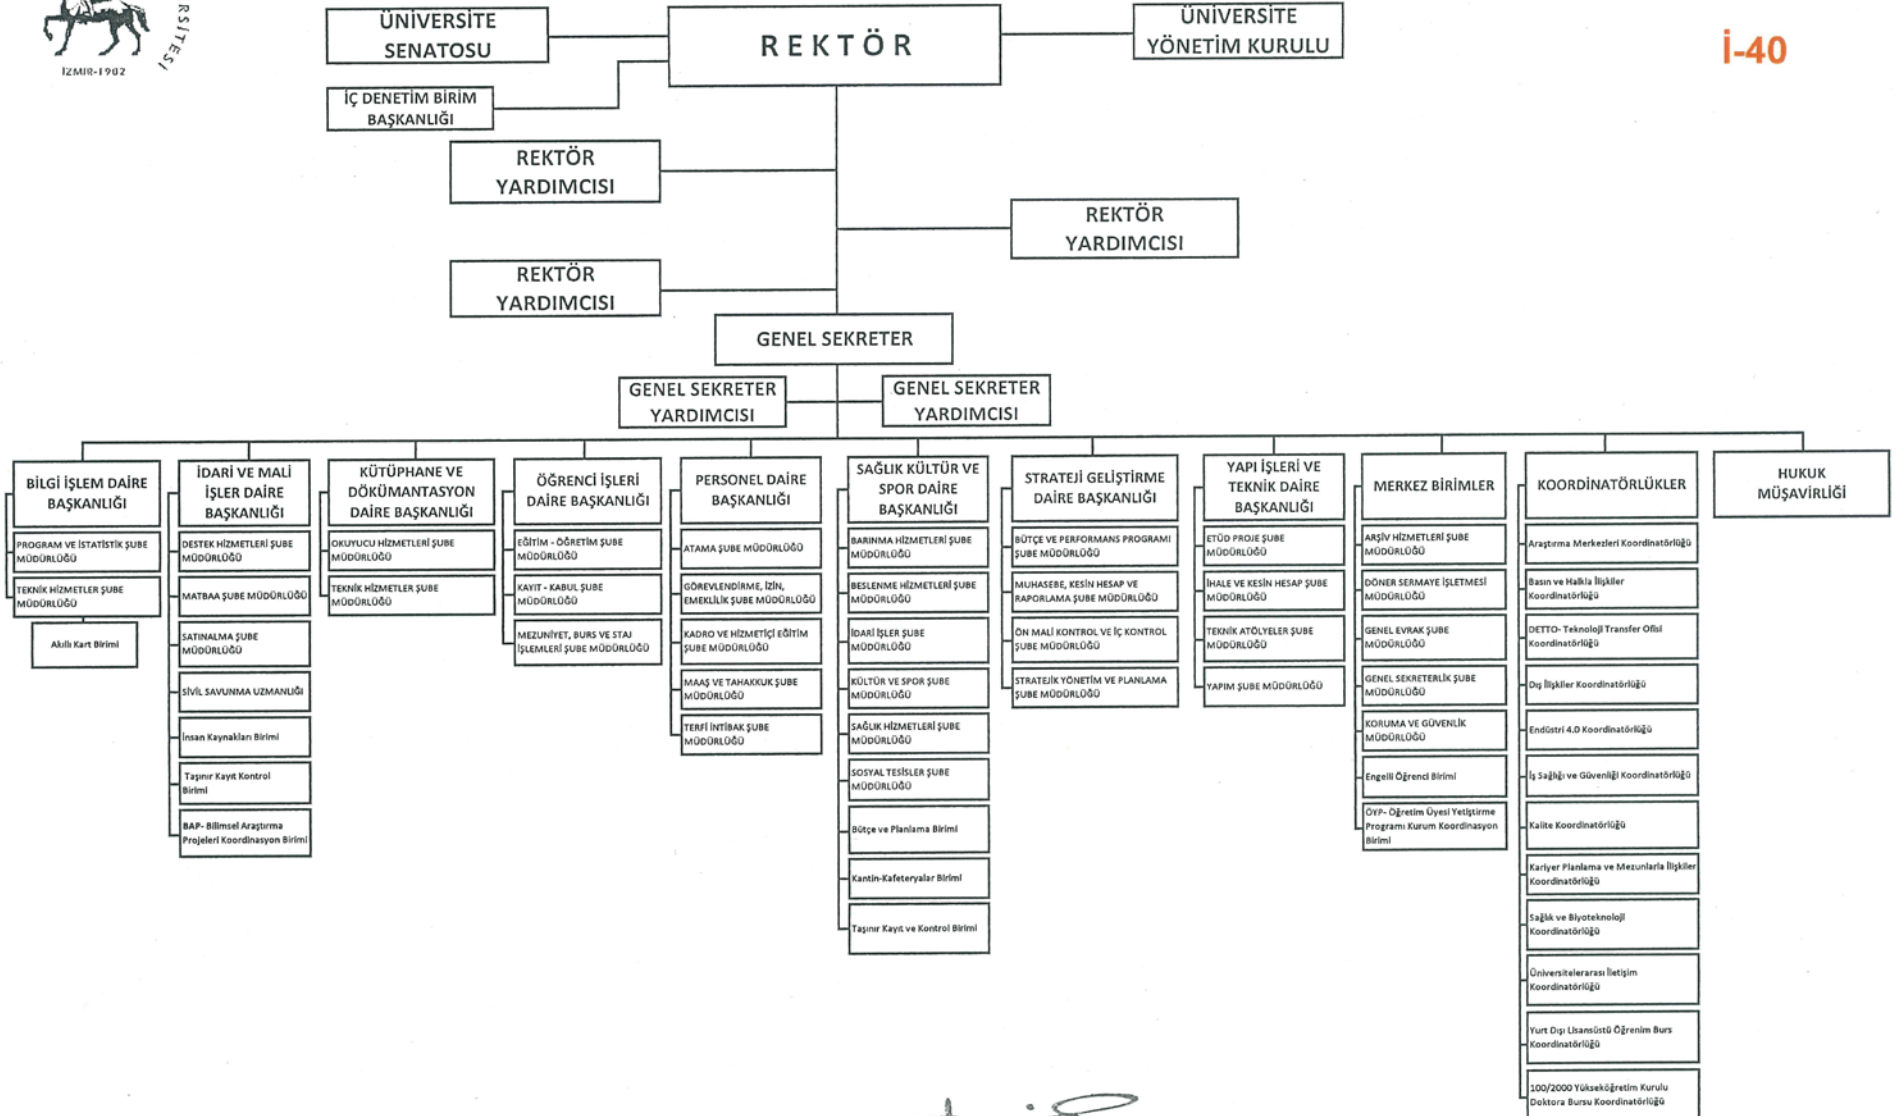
İZMİR-1982

RSİTESİ

İ-40

ÜNİVERSİTE SENATOSU

REKTÖR

ÜNİVERSİTE YÖNETİM KURULU

İÇ DENETİM BİRİM BAŞKANLIĞI

REKTÖR YARDIMCISI

REKTÖR YARDIMCISI

REKTÖR YARDIMCISI

GENEL SEKRETER

GENEL SEKRETER YARDIMCISI

GENEL SEKRETER YARDIMCISI

BİLGİ İŞLEM DAİRE BAŞKANLIĞI

PROGRAM VE İSTATİSTİK ŞUBE MÜDÜRLÜĞÜ

TEKNİK HİZMETLER ŞUBE MÜDÜRLÜĞÜ

Akıllı Kart Birimi

İDARİ VE MALİ İŞLER DAİRE BAŞKANLIĞI

DESTEK HİZMETLERİ ŞUBE MÜDÜRLÜĞÜ

MATBAA ŞUBE MÜDÜRLÜĞÜ

SATINALMA ŞUBE MÜDÜRLÜĞÜ

SİVİL SAVUNMA UZMANLIĞI

İnsan Kaynakları Birimi

Taşınır Kayıt Kontrol Birimi

BAP- Bilimsel Araştırma Projeleri Koordinasyon Birimi

KÜTÜPHANE VE DÖKÜMANTASYON DAİRE BAŞKANLIĞI

OKUYUCU HİZMETLERİ ŞUBE MÜDÜRLÜĞÜ

TEKNİK HİZMETLER ŞUBE MÜDÜRLÜĞÜ

ÖĞRENCİ İŞLERİ DAİRE BAŞKANLIĞI

EĞİTİM - ÖĞRETİM ŞUBE MÜDÜRLÜĞÜ

KAYIT - KABUL ŞUBE MÜDÜRLÜĞÜ

MEZUNİYET, BURS VE STAJ İŞLEMLERİ ŞUBE MÜDÜRLÜĞÜ

PERSONEL DAİRE BAŞKANLIĞI

ATAMA ŞUBE MÜDÜRLÜĞÜ

GÖREVLENDİRME, İZİN, EMEKLİLİK ŞUBE MÜDÜRLÜĞÜ

KADRO VE HİZMETİÇİ EĞİTİM ŞUBE MÜDÜRLÜĞÜ

MAAŞ VE TAHAKKUK ŞUBE MÜDÜRLÜĞÜ

TERFİ İNTİBAK ŞUBE MÜDÜRLÜĞÜ

SAĞLIK KÜLTÜR VE SPOR DAİRE BAŞKANLIĞI

BARINMA HİZMETLERİ ŞUBE MÜDÜRLÜĞÜ

BESLENME HİZMETLERİ ŞUBE MÜDÜRLÜĞÜ

İDARİ İŞLER ŞUBE MÜDÜRLÜĞÜ

KÜLTÜR VE SPOR ŞUBE MÜDÜRLÜĞÜ

SAĞLIK HİZMETLERİ ŞUBE MÜDÜRLÜĞÜ

SOSYAL TESİSLER ŞUBE MÜDÜRLÜĞÜ

Bütçe ve Planlama Birimi

Kantin-Kafeteryalar Birimi

Taşınır Kayıt ve Kontrol Birimi

STRATEJİ GELİŞTİRME DAİRE BAŞKANLIĞI

BÜTÇE VE PERFORMANS PROGRAMI ŞUBE MÜDÜRLÜĞÜ

MUHASEBE, KESİN HESAP VE RAPORLAMA ŞUBE MÜDÜRLÜĞÜ

ÖN MALİ KONTROL VE İÇ KONTROL ŞUBE MÜDÜRLÜĞÜ

STRATEJİK YÖNETİM VE PLANLAMA ŞUBE MÜDÜRLÜĞÜ

YAPI İŞLERİ VE TEKNİK DAİRE BAŞKANLIĞI

ETÜD PROJE ŞUBE MÜDÜRLÜĞÜ

İHALE VE KESİN HESAP ŞUBE MÜDÜRLÜĞÜ

TEKNİK ATÖLYELER ŞUBE MÜDÜRLÜĞÜ

YAPIM ŞUBE MÜDÜRLÜĞÜ

MERKEZ BİRİMLER

ARŞİV HİZMETLERİ ŞUBE MÜDÜRLÜĞÜ

DÖNER SERMAYE İŞLETMESİ MÜDÜRLÜĞÜ

GENEL EVRAK ŞUBE MÜDÜRLÜĞÜ

GENEL SEKRETERLİK ŞUBE MÜDÜRLÜĞÜ

KORUMA VE GÜVENLİK MÜDÜRLÜĞÜ

Engelli Öğrenci Birimi

ÖYP- Öğretim Üyesi Yetiştirme Programı Kurum Koordinasyon Birimi

KOORDİNATÖRLÜKLER

Araştırma Merkezleri Koordinatörlüğü

Basın ve Halkla İlişkiler Koordinatörlüğü

DETTO- Teknoloji Transfer Ofisi Koordinatörlüğü

Dış İlişkiler Koordinatörlüğü

Endüstri 4.0 Koordinatörlüğü

İş Sağlığı ve Güvenliği Koordinatörlüğü

Kalite Koordinatörlüğü

Kariyer Planlama ve Mezunlarla İlişkiler Koordinatörlüğü

Sağlık ve Biyoteknoloji Koordinatörlüğü

Üniversitelerarası İletişim Koordinatörlüğü

Yurt Dışı Lisansüstü Öğrenim Burs Koordinatörlüğü

100/2000 Yükseköğretim Kurulu Doktora Bursu Koordinatörlüğü

HUKUK MÜŞAVİRLİĞİ